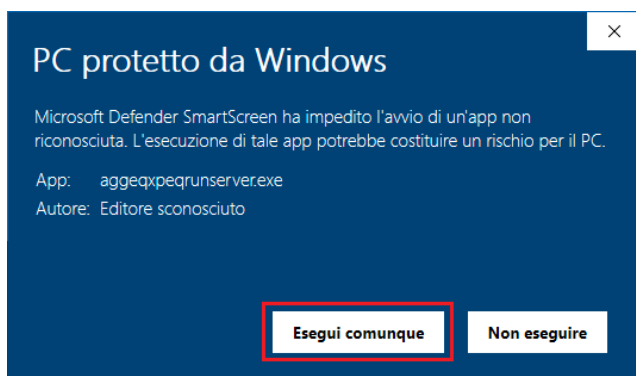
×

PC protetto da Windows

Microsoft Defender SmartScreen ha impedito l'avvio di un'app non riconosciuta. L'esecuzione di tale app potrebbe costituire un rischio per il PC.

App: aggeqxpeqrunserver.exe
Autore: Editore sconosciuto

Esegui comunque

Non eseguire